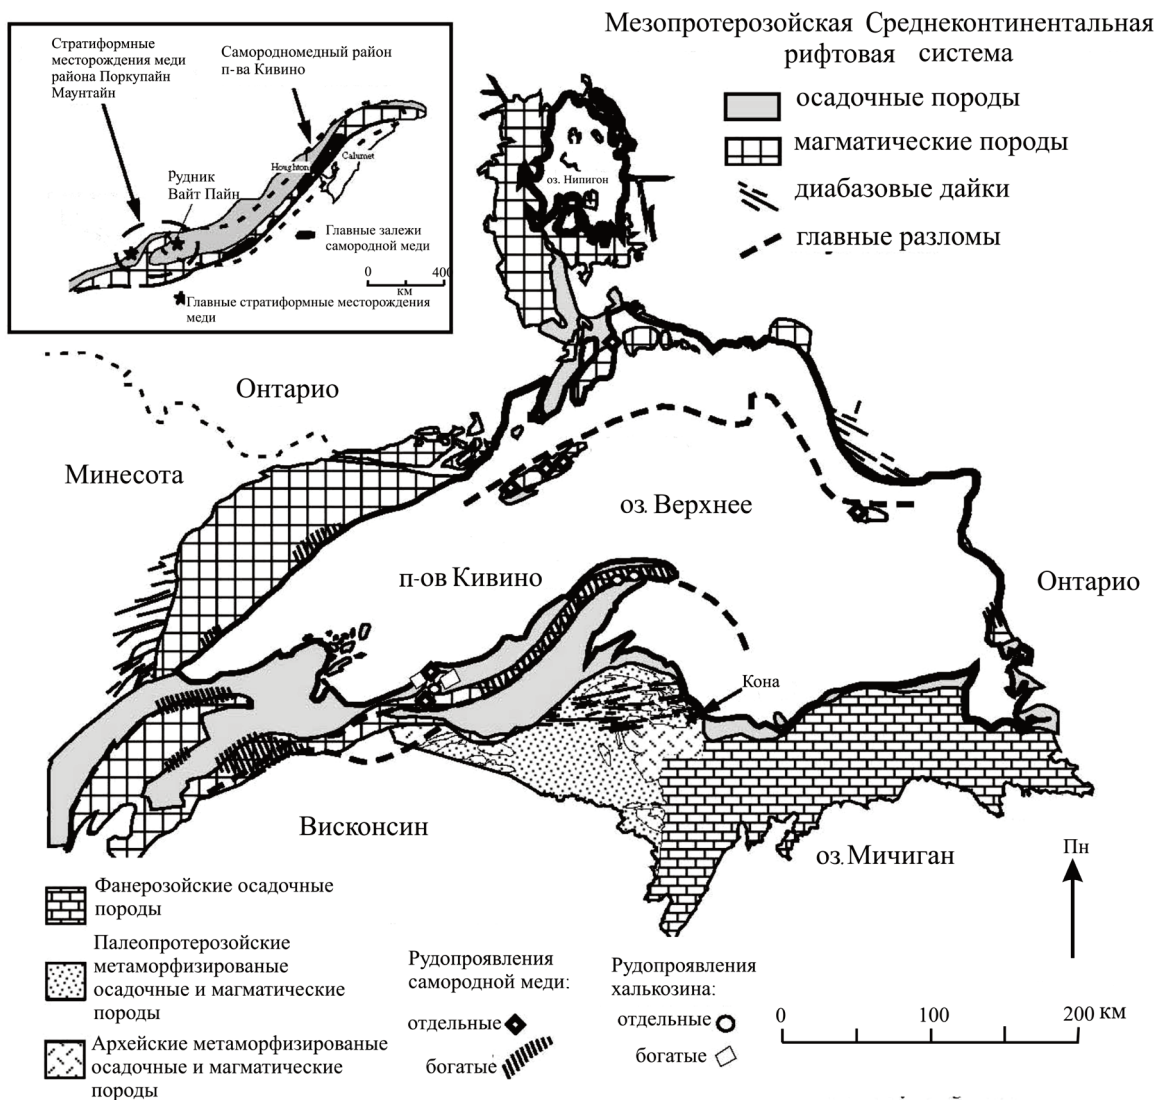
Стратиформные месторождения меди района Поркупайн Маунтайн

Самородномедный район п-ва Кивино

Рудник Вайт Пайн

Houghton

Calumet

Главные залежи самородной меди

0 400
км

Главные стратиформные месторождения меди

Мезопротерозойская Среднеконтинентальная рифтовая система

осадочные породы

магматические породы

диабазовые дайки

главные разломы

оз. Нипигон

Онтарио

Минесота

оз. Верхнее

п-ов Кивино

Онтарио

Кона

Висконсин

оз. Мичиган

Пн

Фанерозойские осадочные породы

Палеопротерозойские метаморфизированые осадочные и магматические породы

Архейские метаморфизированые осадочные и магматические породы

Рудопроявления самородной меди:

отдельные

богатые

Рудопроявления халькозина:

отдельные

богатые

0 100 200 км